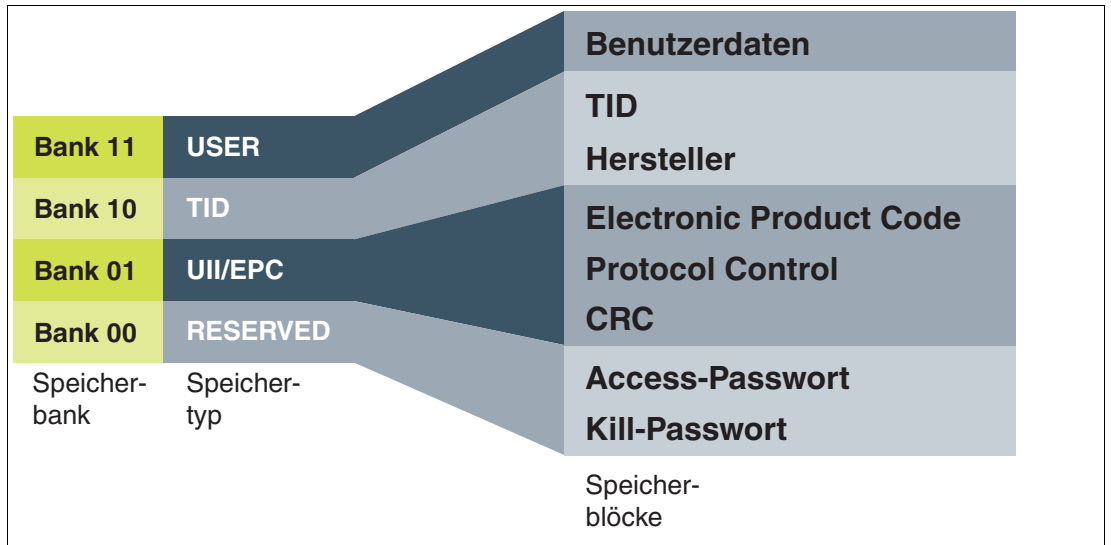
Bank 11
USER
Bank 10
TID
Bank 01
UII/EPC
Bank 00
RESERVED
Speicherbank
Speichertyp

Benutzerdaten

TID
Hersteller

Electronic Product Code
Protocol Control
CRC

Access-Passwort
Kill-Passwort

Speicherblöcke